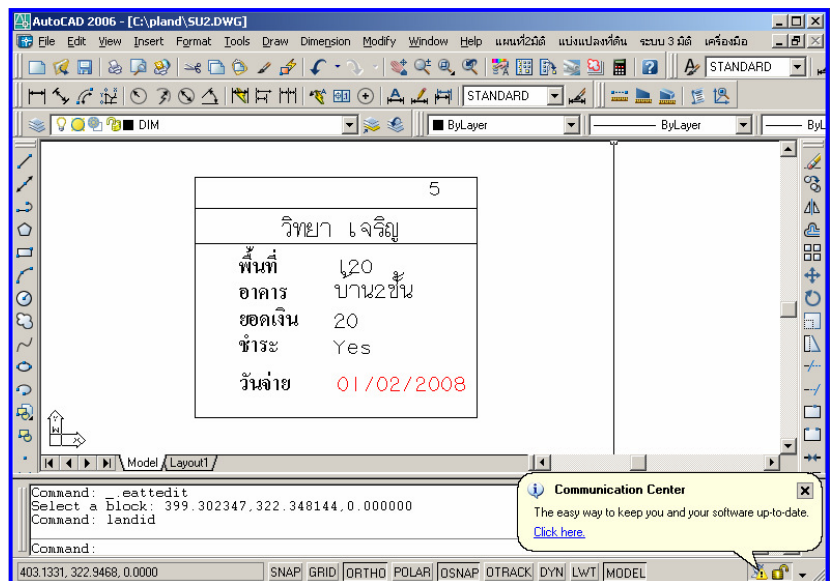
AutoCAD 2006 - [C:\pland\SU2.DWG]

File Edit View Insert Format Tools Draw Dimension Modify Window Help แผนที่2มิติ แบ่งแปลงที่ดิน ระบบ 3 มิติ เครื่องมือ

STANDARD

STANDARD

DIM

ByLayer

ByLayer

ByL

| 5 |
|---|
| วิทยา เจริญ |

พื้นที่ 120
อาคาร บ้าน2ชั้น
ยอดเงิน 20
ชำระ Yes
วันจ่าย 01/02/2008

Model Layout1

Command: _.eattedit
Select a block: 399.302347,322.348144,0.000000
Command: landid

Command:

Communication Center
The easy way to keep you and your software up-to-date.
Click here.

403.1331, 322.9468, 0.0000 SNAP GRID ORTHO POLAR OSNAP OTRACK DYN LWT MODEL